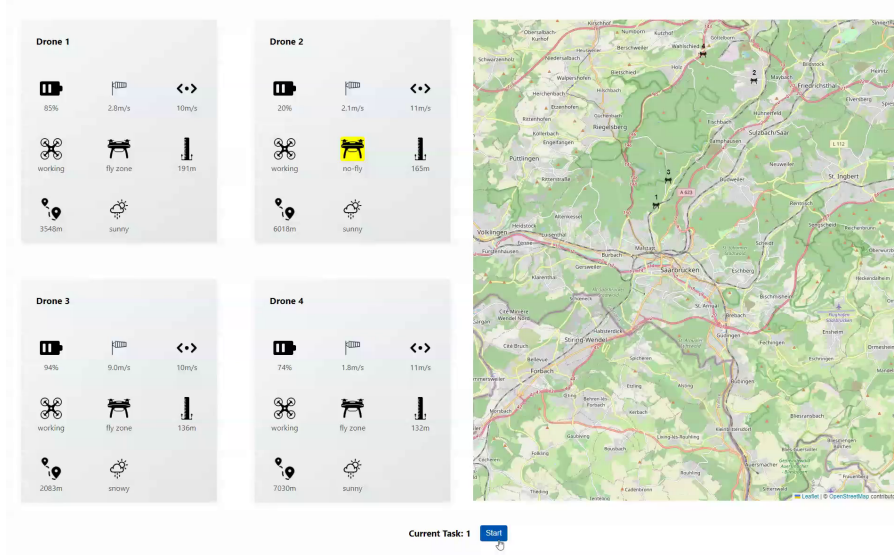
Drone 1

85%
2.8m/s
10m/s
working
fly zone
191m
3548m
sunny

Drone 2

20%
2.1m/s
11m/s
working
no-fly
165m
6018m
sunny

Drone 3

94%
9.0m/s
10m/s
working
fly zone
136m
2083m
snowy

Drone 4

74%
1.8m/s
11m/s
working
fly zone
132m
7030m
sunny

Kirchhof
Riegelsberg
Püttlingen
Sulzbach/Saar
Friedrichsthal
St. Ingbert
Völklingen
Saarbrücken
Burbach
Forbach
Stiring-Wendel
Güdingen
Eschberg
Bischmisheim
Ensheim
Gersweiler
Klarenthal
Scheidt
St. Arnual
Brebach
Fechingen
Spicheren
Bübingen
Kleinblittersdorf
Bliesransbach
Auersmacher
Großrosseln
Rilchingen-Hanweiler
Neuweiler
Rentrisch
Elversberg
Heusweiler
Quierschied
Holz
Fischbach
Dudweiler
Herrensohr
Altenkessel
Ritterstraße
Etzenhofen
Köllerbach
Rittenhofen
Herchenbach
Walpershofen
Schwarzenholz
Niedersalbach
Bietschied
Wahlschied
Camphausen
Bildstock
Maybach
Fürstenhausen
Schöneck
Petite-Rosselle
Behren-lès-Forbach
Kerbach
Folkling
Gaubiving
Lixing-lès-Rouhling
Rouhling
Etzling
Œting
Cadenbronn
Bousbach
Grosbliederstroff
Bliesgersweiler
Habkirchen
Ormesheim
Eschringen
Heckendalheim
Sengscheid
Hassel
Rohrbach
Oberwürzbach
Reichenbrunn
Mittelbexbach
Bellevue
Marienau
Hombourg-Haut
Wiebelskirchen
1
2
3
A 620
A 623
L 112
Leaflet | © OpenStreetMap contributors

Current Task: 1
Start